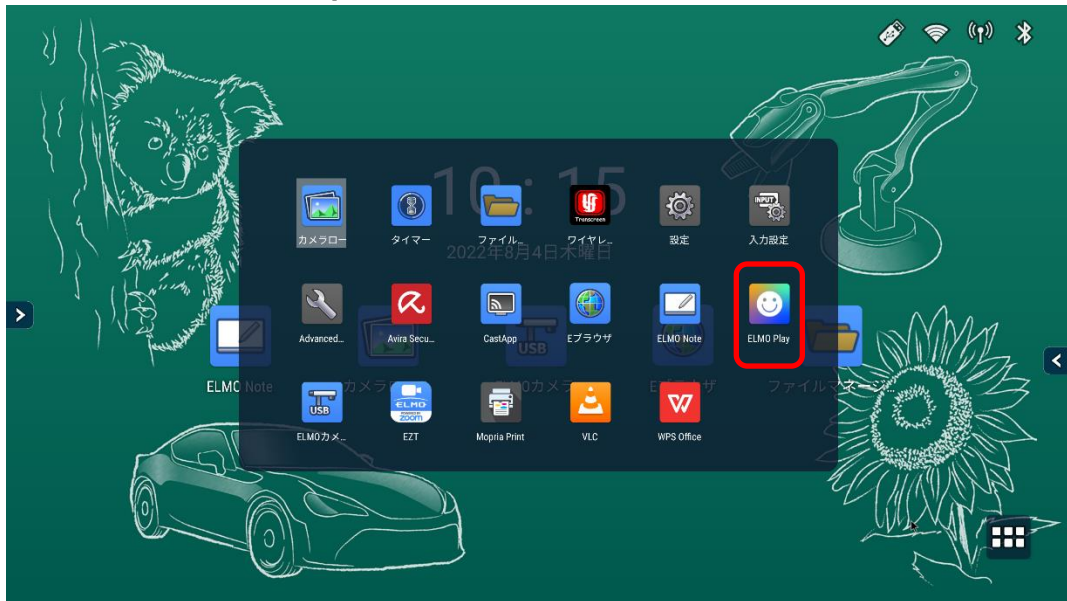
10:15
2022年8月4日木曜日

カメラロー
タイマー
ファイル...
ワイヤレ...
設定
入力設定

Advanced...
Avira Secu...
CastApp
Eブラウザ
ELMO Note
ELMO Play

ELMOカメ...
EZT
Mopria Print
VLC
WPS Office

ELMO Note
カメラ
ELMOカメラ
Eブラウザ
ファイルマネージ